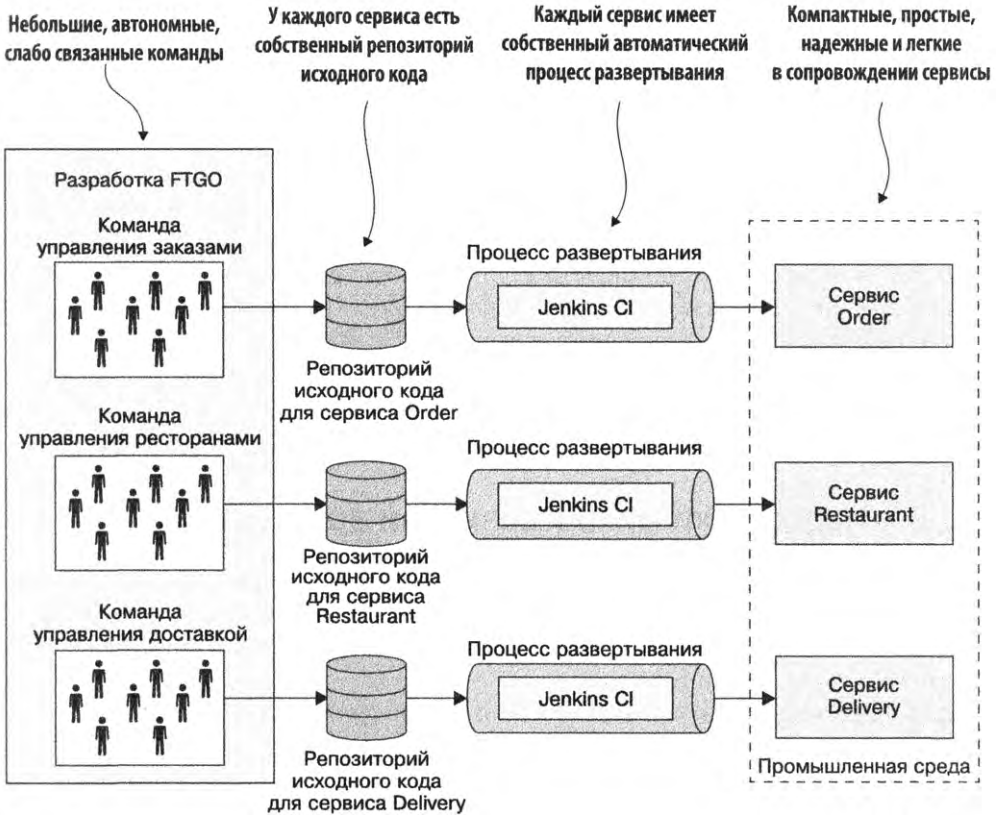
Небольшие, автономные, слабо связанные команды

У каждого сервиса есть собственный репозиторий исходного кода

Каждый сервис имеет собственный автоматический процесс развертывания

Компактные, простые, надежные и легкие в сопровождении сервисы

Разработка FTGO

Команда управления заказами

Репозиторий исходного кода для сервиса Order

Процесс развертывания

Jenkins Cl

Сервис Order

Команда управления ресторанами

Репозиторий исходного кода для сервиса Restaurant

Процесс развертывания

Jenkins Cl

Сервис Restaurant

Команда управления доставкой

Репозиторий исходного кода для сервиса Delivery

Процесс развертывания

Jenkins Cl

Сервис Delivery

Промышленная среда